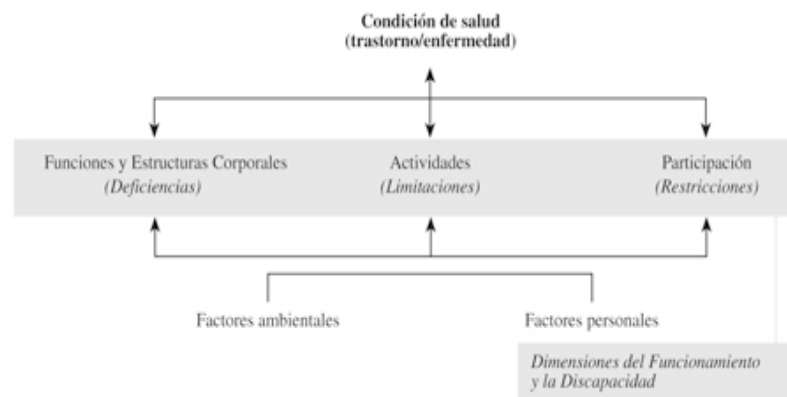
Condición de salud
(trastorno/enfermedad)

Funciones y Estructuras Corporales
*(Deficiencias)*

Actividades
*(Limitaciones)*

Participación
*(Restricciones)*

Factores ambientales

Factores personales

*Dimensiones del Funcionamiento y la Discapacidad*